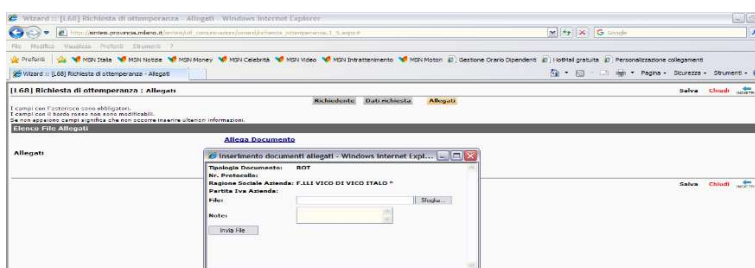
Wizard :: [L68] Richiesta di ottemperanza - Allegati - Windows Internet Explorer

http://sintesi.provincia.milano.it/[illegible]

Google

File Modifica Visualizza Preferiti Strumenti ?

Preferiti MSN Italia MSN Notizie MSN Money MSN Celebrità MSN Video MSN Intrattenimento MSN Motori Gestione Orario Dipendenti HotMail gratuita Personalizzazione collegamenti

Wizard :: [L68] Richiesta di ottemperanza - Allegati

Pagina Sicurezza Strumenti

[L68] Richiesta di ottemperanza : Allegati

Salva Chiudi

Richiedente Dati richiesta Allegati

I campi con l'asterisco sono obbligatori.
I campi con il bordo rosso non sono modificabili.
Se non appaiono campi significa che non occorre inserire ulteriori informazioni.

Elenco File Allegati

Allega Documento

Allegati

Inserimento documenti allegati - Windows Internet Expl...

Tipologia Documento: BOT
Nr. Protocollo:
Ragione Sociale Azienda: F.LLI VICO DI VICO ITALO *
Partita Iva Azienda:
File:
Sfoglia...
Note:
Invia File

Salva Chiudi